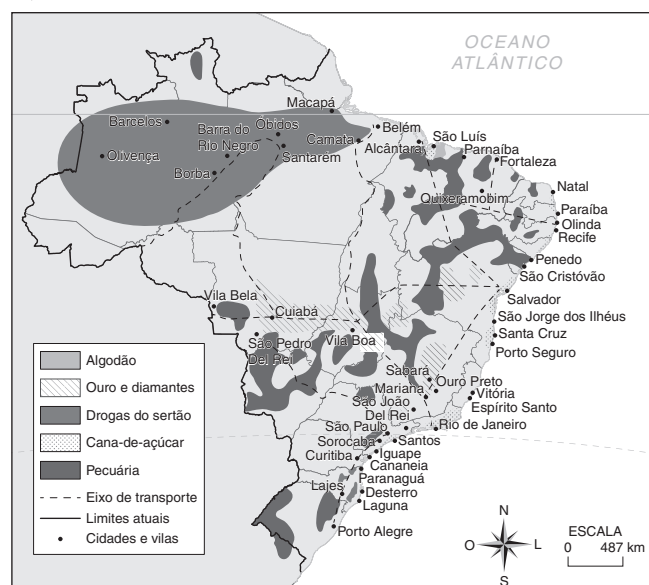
OCEANO
ATLÂNTICO

Macapá
Barcelos
Barra do Rio Negro
Óbidos
Olivença
Borba
Santarém
Camatá
Belém
Alcântara
São Luís
Parnaíba
Fortaleza
Natal
Quixeramobim
Paraíba
Olinda
Recife
Penedo
São Cristóvão
Salvador
São Jorge dos Ilhéus
Santa Cruz
Porto Seguro
Vila Bela
Cuiabá
São Pedro Del Rei
Vila Boa
Sabará
Ouro Preto
Mariana
São João Del Rei
Vitória
Espírito Santo
Rio de Janeiro
São Paulo
Sorocaba
Santos
Curitiba
Iguape
Cananeia
Paranaguá
Lajes
Desterro
Laguna
Porto Alegre

Algodão
Ouro e diamantes
Drogas do sertão
Cana-de-açúcar
Pecuária
Eixo de transporte
Limites atuais
Cidades e vilas

N
O
L
S
ESCALA
0 487 km